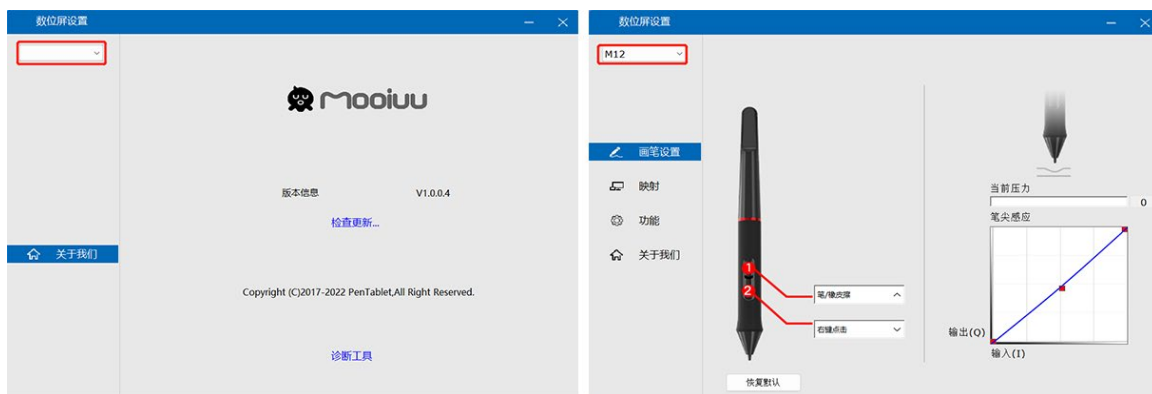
数位屏设置

mooiuu

版本信息 V1.0.0.4

检查更新...

关于我们

Copyright (C)2017-2022 PenTablet,All Right Reserved.

诊断工具

数位屏设置

M12

画笔设置

映射

功能

关于我们

1

2

笔/橡皮擦

右键点击

恢复默认

当前压力

0

笔尖感应

输出(O)

输入(I)